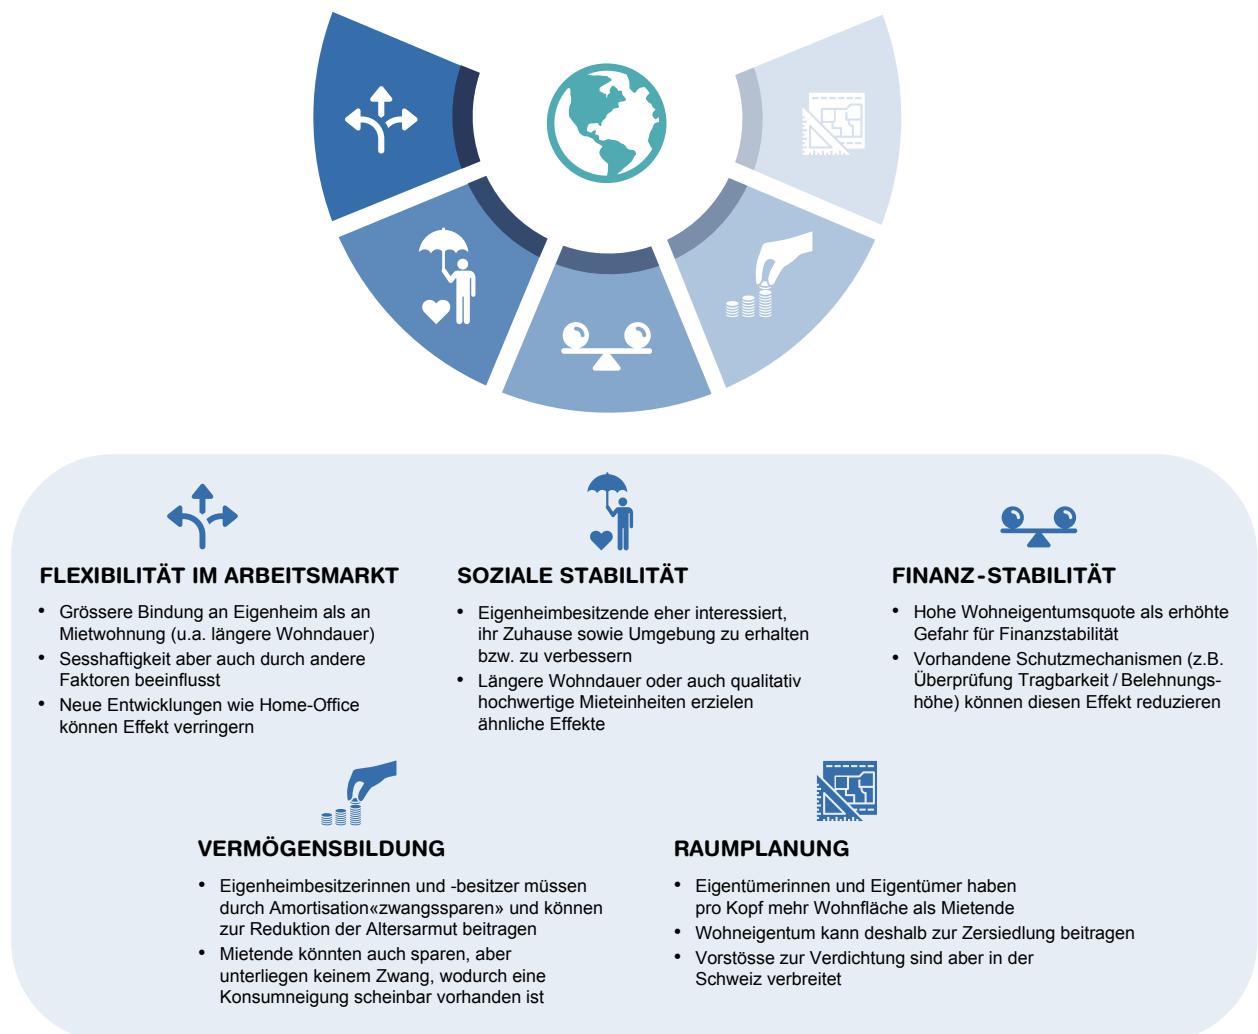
FLEXIBILITÄT IM ARBEITSMARKT

- Grössere Bindung an Eigenheim als an Mietwohnung (u.a. längere Wohndauer)
- Sesshaftigkeit aber auch durch andere Faktoren beeinflusst
- Neue Entwicklungen wie Home-Office können Effekt verringern

SOZIALE STABILITÄT

- Eigenheimbesitzende eher interessiert, ihr Zuhause sowie Umgebung zu erhalten bzw. zu verbessern
- Längere Wohndauer oder auch qualitativ hochwertige Mieteinheiten erzielen ähnliche Effekte

FINANZ-STABILITÄT

- Hohe Wohneigentumsquote als erhöhte Gefahr für Finanzstabilität
- Vorhandene Schutzmechanismen (z.B. Überprüfung Tragbarkeit / Belehnungshöhe) können diesen Effekt reduzieren

VERMÖGENSBILDUNG

- Eigenheimbesitzerinnen und -besitzer müssen durch Amortisation«zwangssparen» und können zur Reduktion der Altersarmut beitragen
- Mietende könnten auch sparen, aber unterliegen keinem Zwang, wodurch eine Konsumneigung scheinbar vorhanden ist

RAUMPLANUNG

- Eigentümerinnen und Eigentümer haben pro Kopf mehr Wohnfläche als Mietende
- Wohneigentum kann deshalb zur Zersiedlung beitragen
- Vorstösse zur Verdichtung sind aber in der Schweiz verbreitet